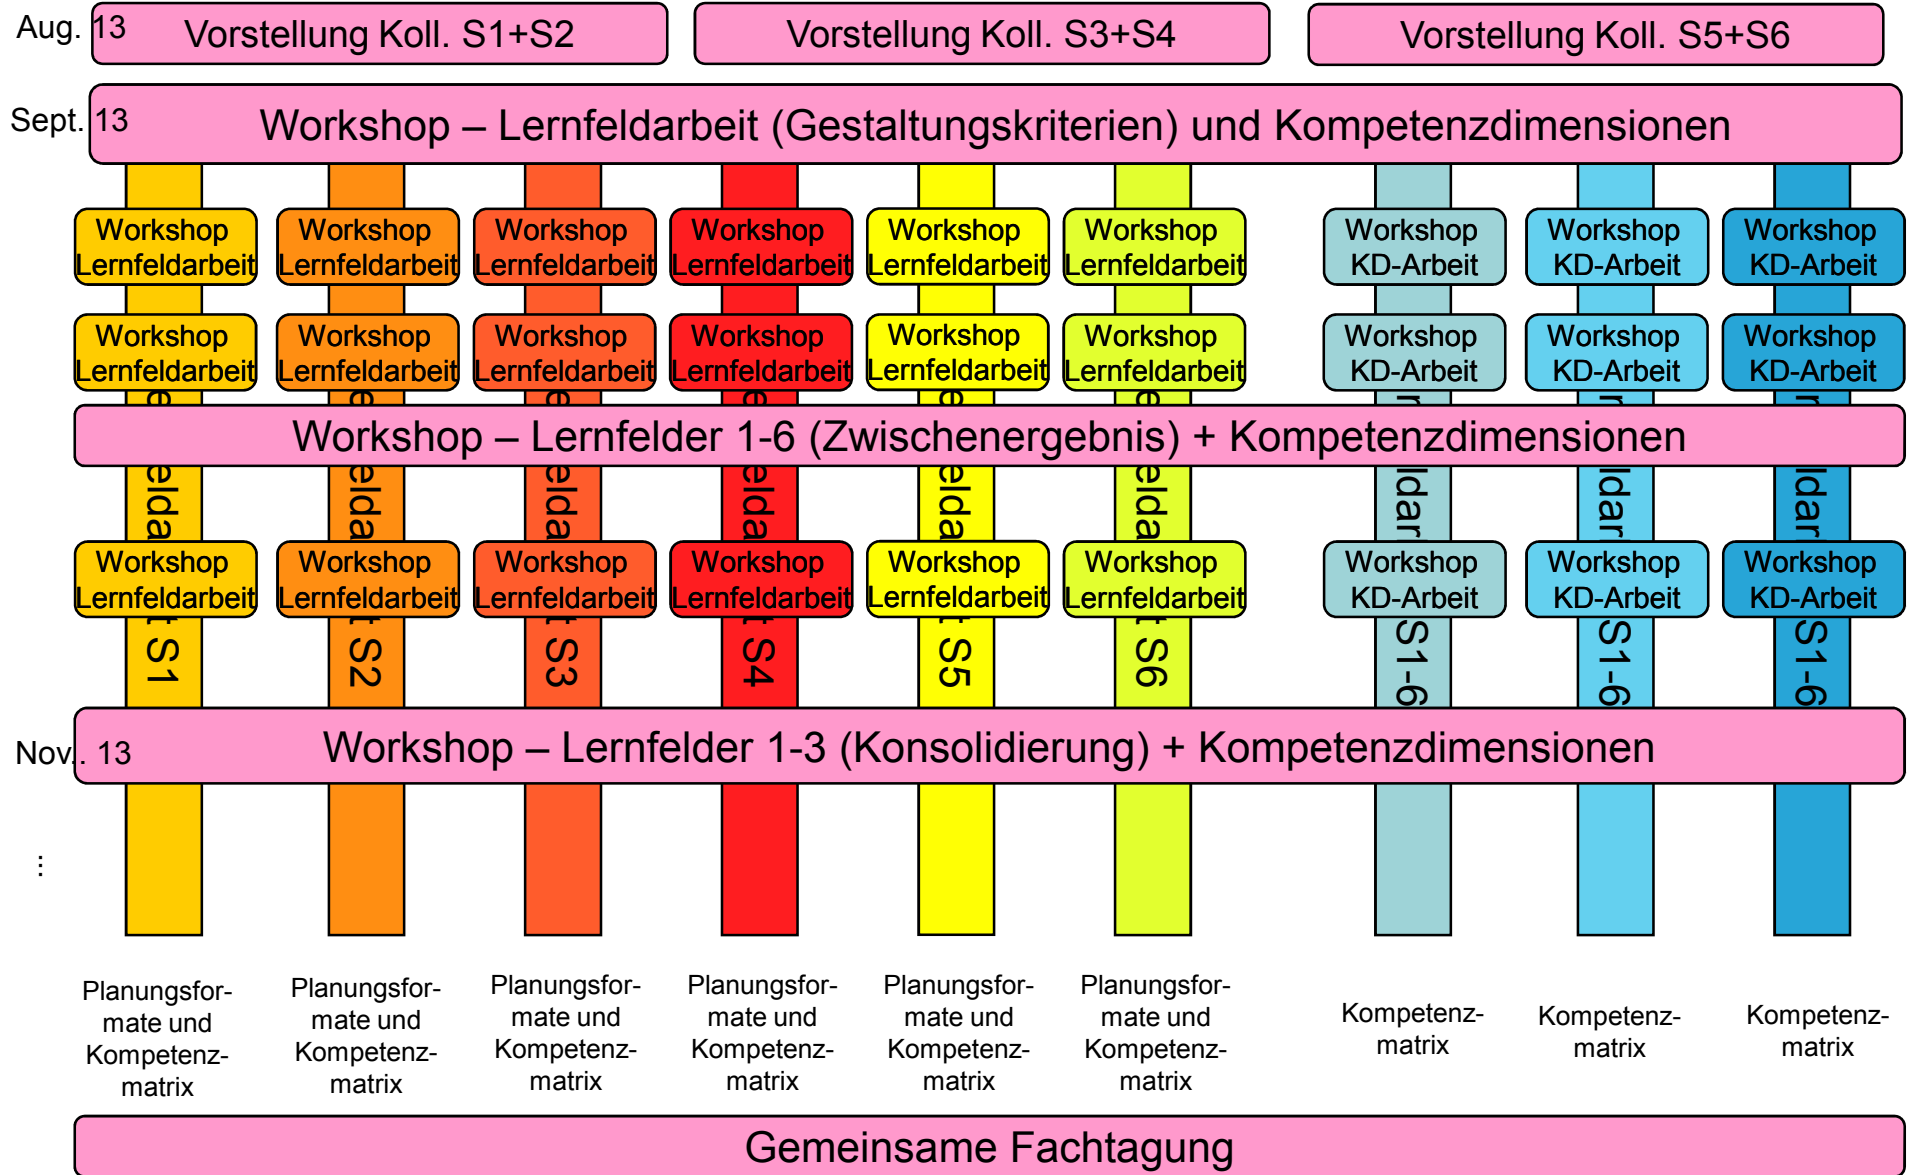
Aug. 13 Vorstellung Koll. S1+S2 | Vorstellung Koll. S3+S4 | Vorstellung Koll. S5+S6

Sept. 13 Workshop – Lernfeldarbeit (Gestaltungskriterien) und Kompetenzdimensionen

Workshop Lernfeldarbeit | Workshop Lernfeldarbeit | Workshop Lernfeldarbeit | Workshop Lernfeldarbeit | Workshop Lernfeldarbeit | Workshop Lernfeldarbeit | Workshop KD-Arbeit | Workshop KD-Arbeit | Workshop KD-Arbeit

Workshop Lernfeldarbeit | Workshop Lernfeldarbeit | Workshop Lernfeldarbeit | Workshop Lernfeldarbeit | Workshop Lernfeldarbeit | Workshop Lernfeldarbeit | Workshop KD-Arbeit | Workshop KD-Arbeit | Workshop KD-Arbeit

Workshop – Lernfelder 1-6 (Zwischenergebnis) + Kompetenzdimensionen

elda | elda | elda | elda | elda | elda | ldar | ldar | ldar

Workshop Lernfeldarbeit | Workshop Lernfeldarbeit | Workshop Lernfeldarbeit | Workshop Lernfeldarbeit | Workshop Lernfeldarbeit | Workshop Lernfeldarbeit | Workshop KD-Arbeit | Workshop KD-Arbeit | Workshop KD-Arbeit

t S1 | t S2 | t S3 | t S4 | t S5 | t S6 | S1-6 | S1-6 | S1-6

Nov. 13 Workshop – Lernfelder 1-3 (Konsolidierung) + Kompetenzdimensionen

⋮

Planungsformate und Kompetenzmatrix | Planungsformate und Kompetenzmatrix | Planungsformate und Kompetenzmatrix | Planungsformate und Kompetenzmatrix | Planungsformate und Kompetenzmatrix | Planungsformate und Kompetenzmatrix | Kompetenzmatrix | Kompetenzmatrix | Kompetenzmatrix

Gemeinsame Fachtagung